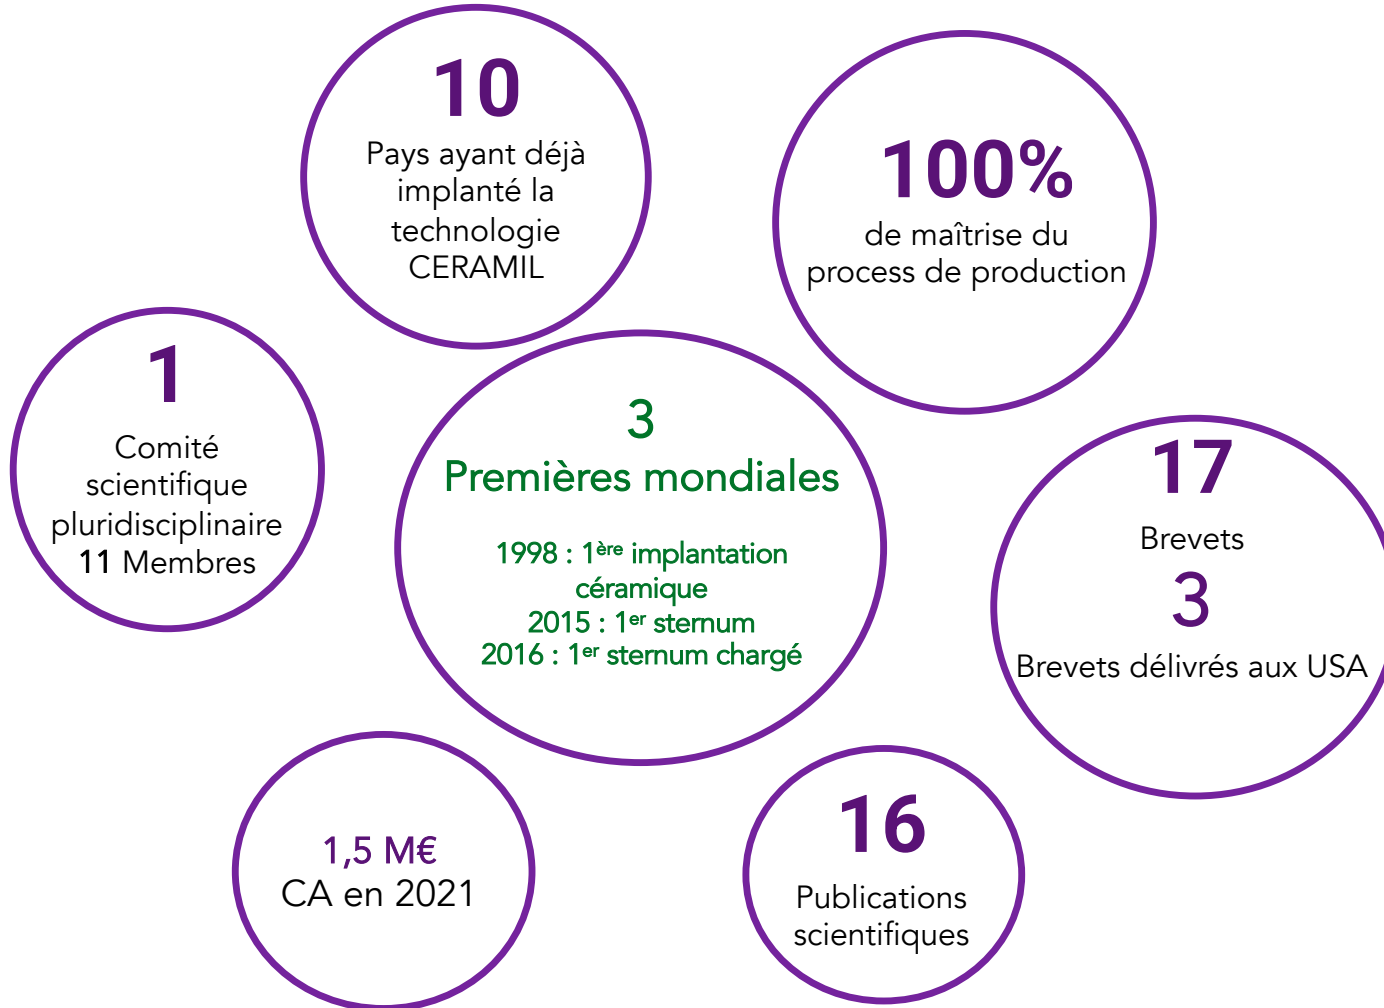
10
Pays ayant déjà implanté la technologie CERAMIL

100%
de maîtrise du process de production

1
Comité scientifique pluridisciplinaire
11 Membres

3
Premières mondiales

1998 : 1$^{ère}$ implantation céramique
2015 : 1$^{er}$ sternum
2016 : 1$^{er}$ sternum chargé

17
Brevets
3
Brevets délivrés aux USA

1,5 M€
CA en 2021

16
Publications scientifiques